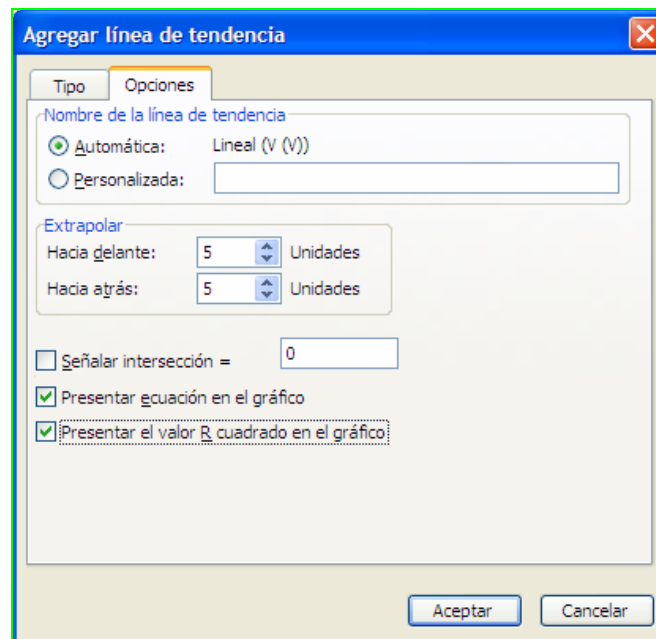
Agregar línea de tendencia

Tipo | Opciones

Nombre de la línea de tendencia
Automática: Lineal (V (V))
Personalizada:

Extrapolar
Hacia delante: 5 Unidades
Hacia atrás: 5 Unidades

Señalar intersección = 0
Presentar ecuación en el gráfico
Presentar el valor R cuadrado en el gráfico

Aceptar
Cancelar